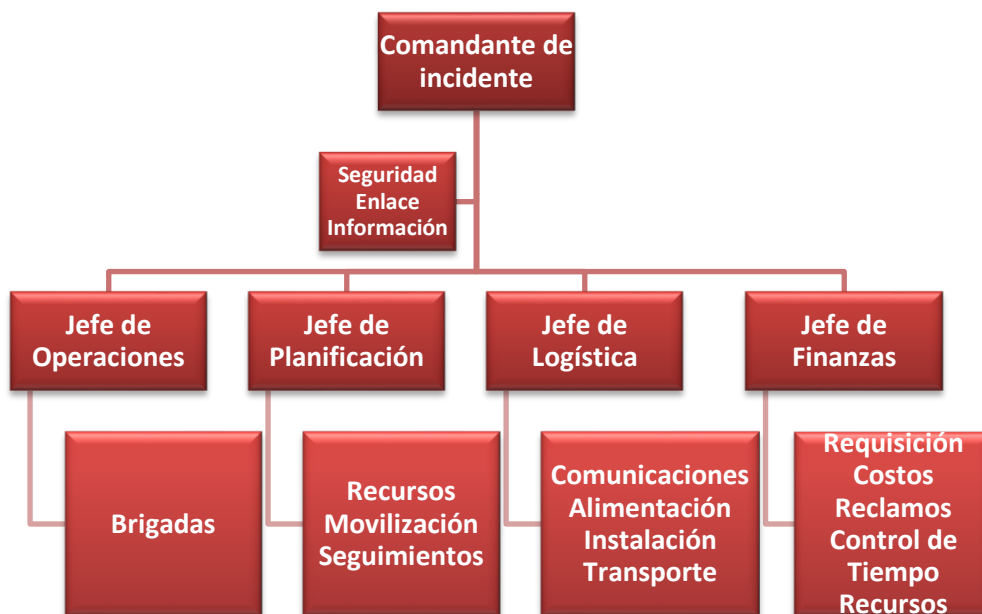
Comandante de incidente

Seguridad
Enlace
Información

Jefe de Operaciones

Jefe de Planificación

Jefe de Logística

Jefe de Finanzas

Brigadas

Recursos
Movilización
Seguimientos

Comunicaciones
Alimentación
Instalación
Transporte

Requisición
Costos
Reclamos
Control de Tiempo
Recursos